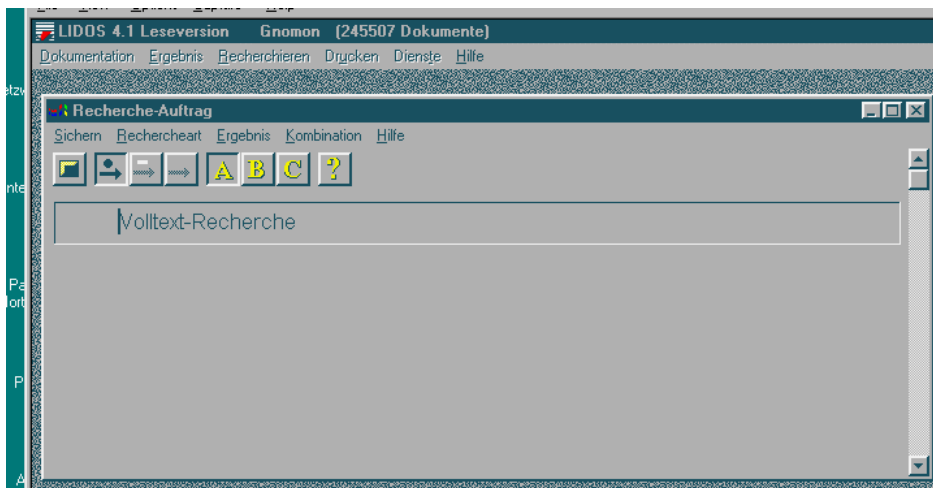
LIDOS 4.1 Leseversion Gnomon (245507 Dokumente)

Dokumentation Ergebnis Recherchieren Drucken Dienste Hilfe

Recherche-Auftrag

Sichern Rechercheart Ergebnis Kombination Hilfe

A B C ?

Volltext-Recherche

etzw

nte

Pa
ort

P

A